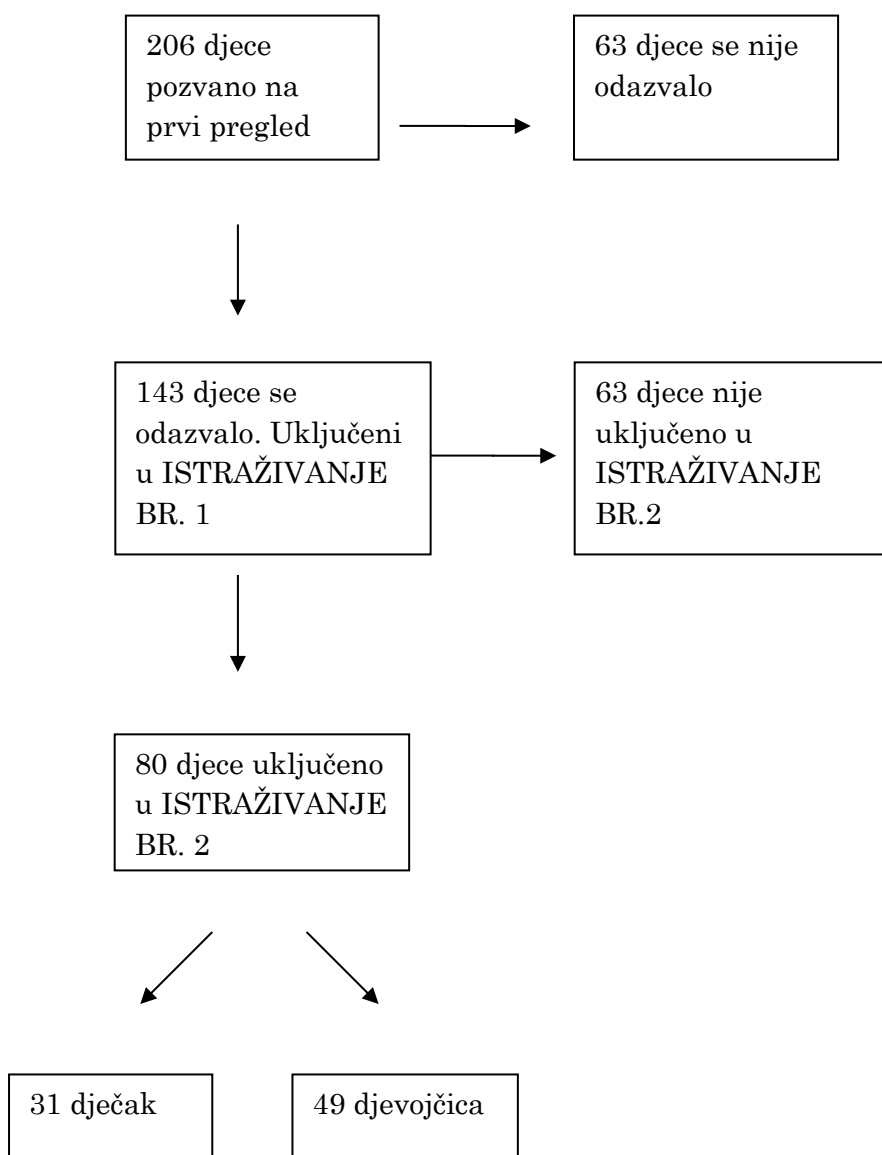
206 djece pozvano na prvi pregled

63 djece se nije odazvalo

143 djece se odazvalo. Uključeni u ISTRAŽIVANJE BR. 1

63 djece nije uključeno u ISTRAŽIVANJE BR.2

80 djece uključeno u ISTRAŽIVANJE BR. 2

31 dječak

49 djevojčica